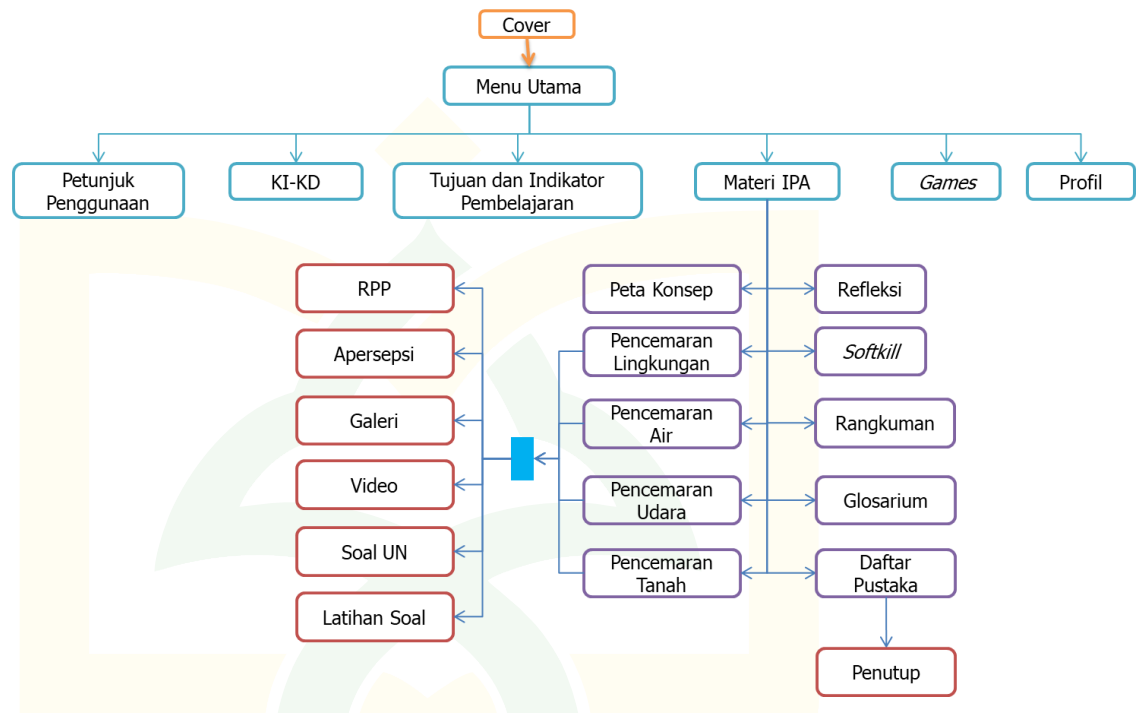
Cover

Menu Utama

Petunjuk Penggunaan

KI-KD

Tujuan dan Indikator Pembelajaran

Materi IPA

*Games*

Profil

RPP

Apersepsi

Galeri

Video

Soal UN

Latihan Soal

Peta Konsep

Pencemaran Lingkungan

Pencemaran Air

Pencemaran Udara

Pencemaran Tanah

Refleksi

*Softkill*

Rangkuman

Glosarium

Daftar Pustaka

Penutup